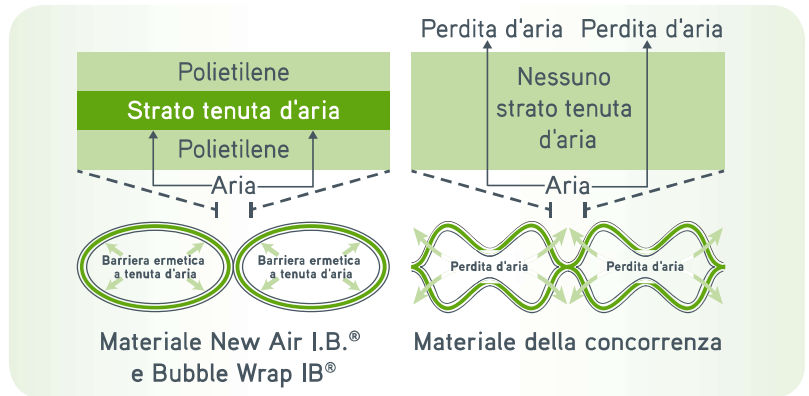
Polietilene
Strato tenuta d'aria
Polietilene
Aria

Barriera ermetica a tenuta d'aria
Barriera ermetica a tenuta d'aria

Materiale New Air I.B.® e Bubble Wrap IB®

Perdita d'aria
Perdita d'aria
Nessuno strato tenuta d'aria
Aria

Perdita d'aria
Perdita d'aria

Materiale della concorrenza